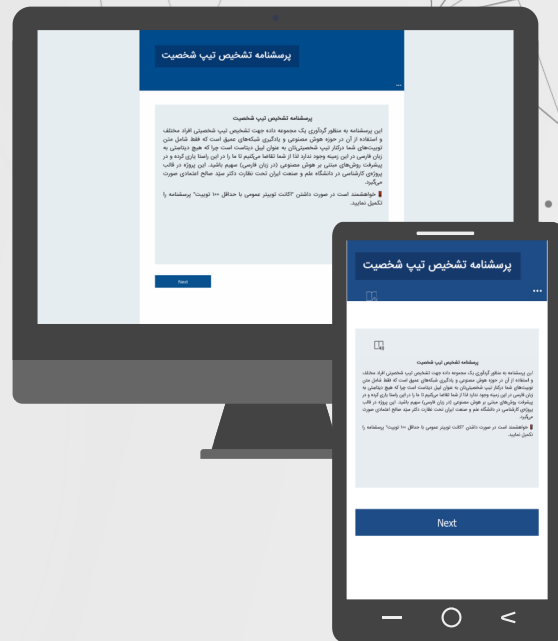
پرسشنامه تشخیص تیپ شخصیت

پرسشنامه تشخیص تیپ شخصیت

این پرسشنامه به منظور گردآوری یک مجموعه داده جهت تشخیص تیپ شخصیتی افراد مختلف و استفاده از آن در حوزه هوش مصنوعی و یادگیری شبکه‌های عمیق است که فقط شامل متن توییت‌های شما درکنار تیپ شخصیتی‌تان به عنوان لیبل دیتاست است چرا که هیچ دیتاستی به زبان فارسی در این زمینه وجود ندارد لذا از شما تقاضا می‌کنیم تا ما را در این راستا یاری کرده و در پیشرفت روش‌های مبتنی بر هوش مصنوعی (در زبان فارسی) سهیم باشید. این پروژه در قالب پروژه‌ی کارشناسی در دانشگاه علم و صنعت ایران تحت نظارت دکتر سید صالح اعتمادی صورت می‌گیرد.

خواهشمند است در صورت داشتن "اکانت توییتر عمومی با حداقل ۱۰۰ توییت" پرسشنامه را تکمیل نمایید.

Next

پرسشنامه تشخیص تیپ شخصیت

پرسشنامه تشخیص تیپ شخصیت

این پرسشنامه به منظور گردآوری یک مجموعه داده جهت تشخیص تیپ شخصیتی افراد مختلف و استفاده از آن در حوزه هوش مصنوعی و یادگیری شبکه‌های عمیق است که فقط شامل متن توییت‌های شما درکنار تیپ شخصیتی‌تان به عنوان لیبل دیتاست است چرا که هیچ دیتاستی به زبان فارسی در این زمینه وجود ندارد لذا از شما تقاضا می‌کنیم تا ما را در این راستا یاری کرده و در پیشرفت روش‌های مبتنی بر هوش مصنوعی (در زبان فارسی) سهیم باشید. این پروژه در قالب پروژه‌ی کارشناسی در دانشگاه علم و صنعت ایران تحت نظارت دکتر سید صالح اعتمادی صورت می‌گیرد.

خواهشمند است در صورت داشتن "اکانت توییتر عمومی با حداقل ۱۰۰ توییت" پرسشنامه را تکمیل نمایید.

Next